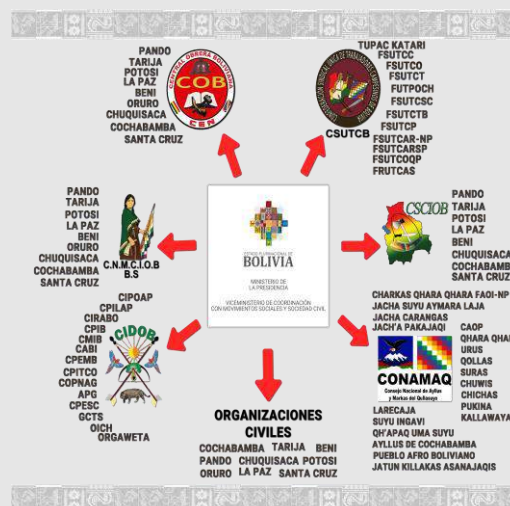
PANDO
TARIJA
POTOSI
LA PAZ
BENI
ORURO
CHUQUISACA
COCHABAMBA
SANTA CRUZ

CENTRAL OBRERA BOLIVIANA
COB
CEN

TUPAC KATARI
FSUTCC
FSUTCO
FSUTCT
FUTPOCH
FSUTCSC
FSUTCTB
FSUTCP
FSUTCAR-NP
FSUTCARSP
FSUTCOQP
FRUTCAS
CSUTCB

PANDO
TARIJA
POTOSI
LA PAZ
BENI
ORURO
CHUQUISACA
COCHABAMBA
SANTA CRUZ
C.N.M.C.I.O.B
B.S

ESTADO PLURINACIONAL DE
BOLIVIA
MINISTERIO DE
LA PRESIDENCIA
VICEMINISTERIO DE COORDINACIÓN CON MOVIMIENTOS SOCIALES Y SOCIEDAD CIVIL

CSCIOB
PANDO
TARIJA
POTOSI
LA PAZ
BENI
CHUQUISACA
COCHABAMBA
SANTA CRUZ

CIPOAP
CPILAP
CIRABO
CPIB
CMIB
CABI
CPEMB
CPITCO
COPNAG
APG
CPESC
GCTS
OICH
ORGAWETA
CIDOB

ORGANIZACIONES
CIVILES
COCHABAMBA TARIJA BENI
PANDO CHUQUISACA POTOSI
ORURO LA PAZ SANTA CRUZ

CHARKAS QHARA QHARA FAOI-NP
JACHA SUYU AYMARA LAJA
JACHA CARANGAS
JACH'A PAKAJAQI
CAOP
QHARA QHARA
URUS
QOLLAS
SURAS
CHUWIS
CHICHAS
PUKINA
KALLAWAYA
CONAMAQ
Consejo Nacional de Ayllus y Markas del Qullasuyu
LARECAJA
SUYU INGAVI
QH'APAQ UMA SUYU
AYLLUS DE COCHABAMBA
PUEBLO AFRO BOLIVIANO
JATUN KILLAKAS ASANAJAQIS